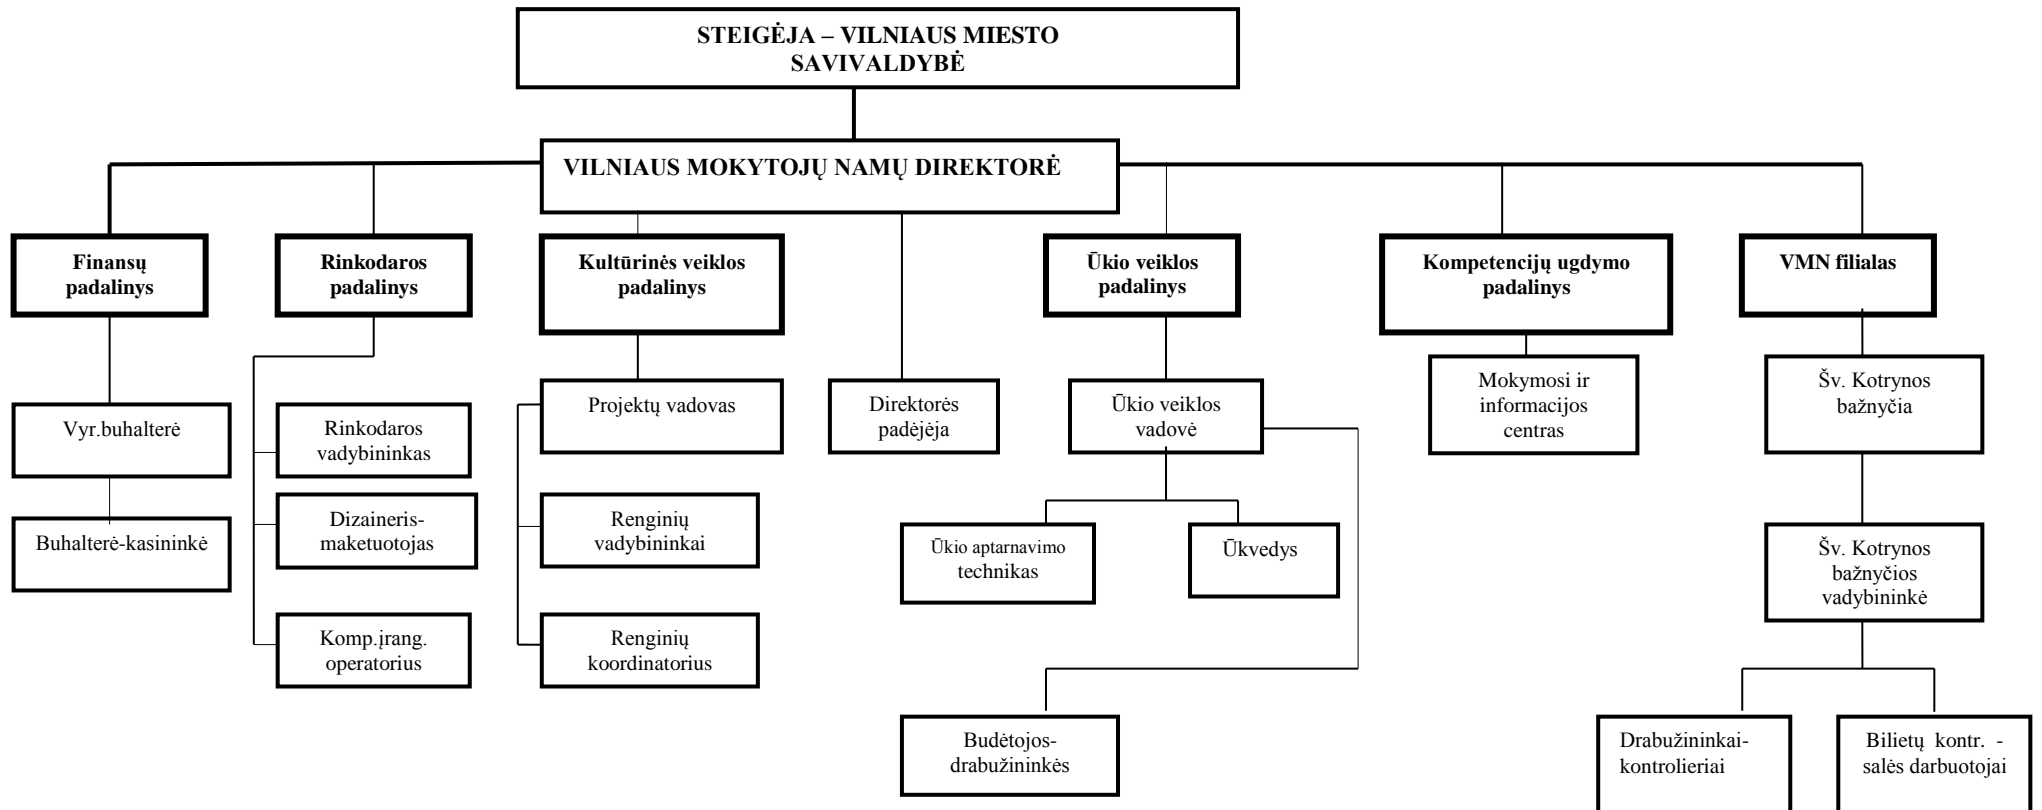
STEIGĖJA – VILNIAUS MIESTO SAVIVALDYBĖ

VILNIAUS MOKYTOJŲ NAMŲ DIREKTORĖ

Finansų padalinys

Vyr.buhalterė

Buhalterė-kasininkė

Rinkodaros padalinys

Rinkodaros vadybininkas

Dizaineris-maketuotojas

Komp.įrang. operatorius

Kultūrinės veiklos padalinys

Projektų vadovas

Renginių vadybininkai

Renginių koordinatorius

Direktorės padėjėja

Ūkio veiklos padalinys

Ūkio veiklos vadovė

Ūkio aptarnavimo technikas

Ūkvedys

Budėtojos-drabužininkės

Kompetencijų ugdymo padalinys

Mokymosi ir informacijos centras

VMN filialas

Šv. Kotrynos bažnyčia

Šv. Kotrynos bažnyčios vadybininkė

Drabužininkai-kontrolieriai

Bilietų kontr. - salės darbuotojai